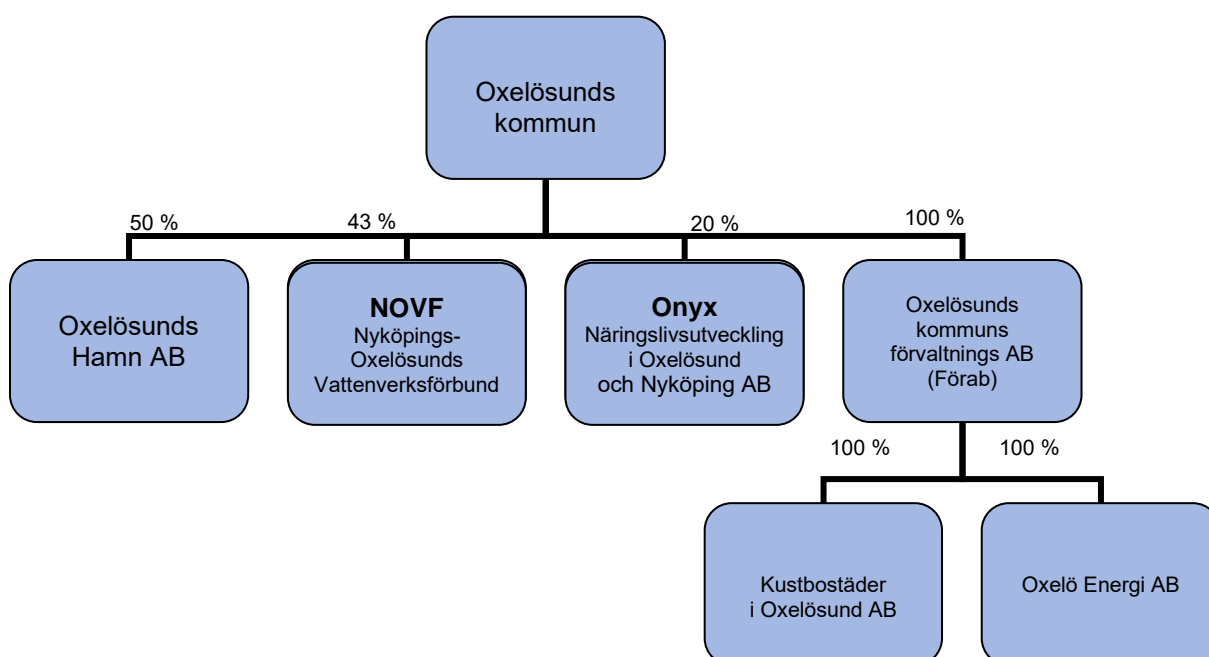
Oxelösunds kommun

50 %

43 %

20 %

100 %

Oxelösunds Hamn AB

**NOVF**
Nyköpings-Oxelösunds Vattenverksförbund

**Onyx**
Näringslivsutveckling i Oxelösund och Nyköping AB

Oxelösunds kommuns förvaltnings AB (Förab)

100 %

100 %

Kustbostäder i Oxelösund AB

Oxelö Energi AB